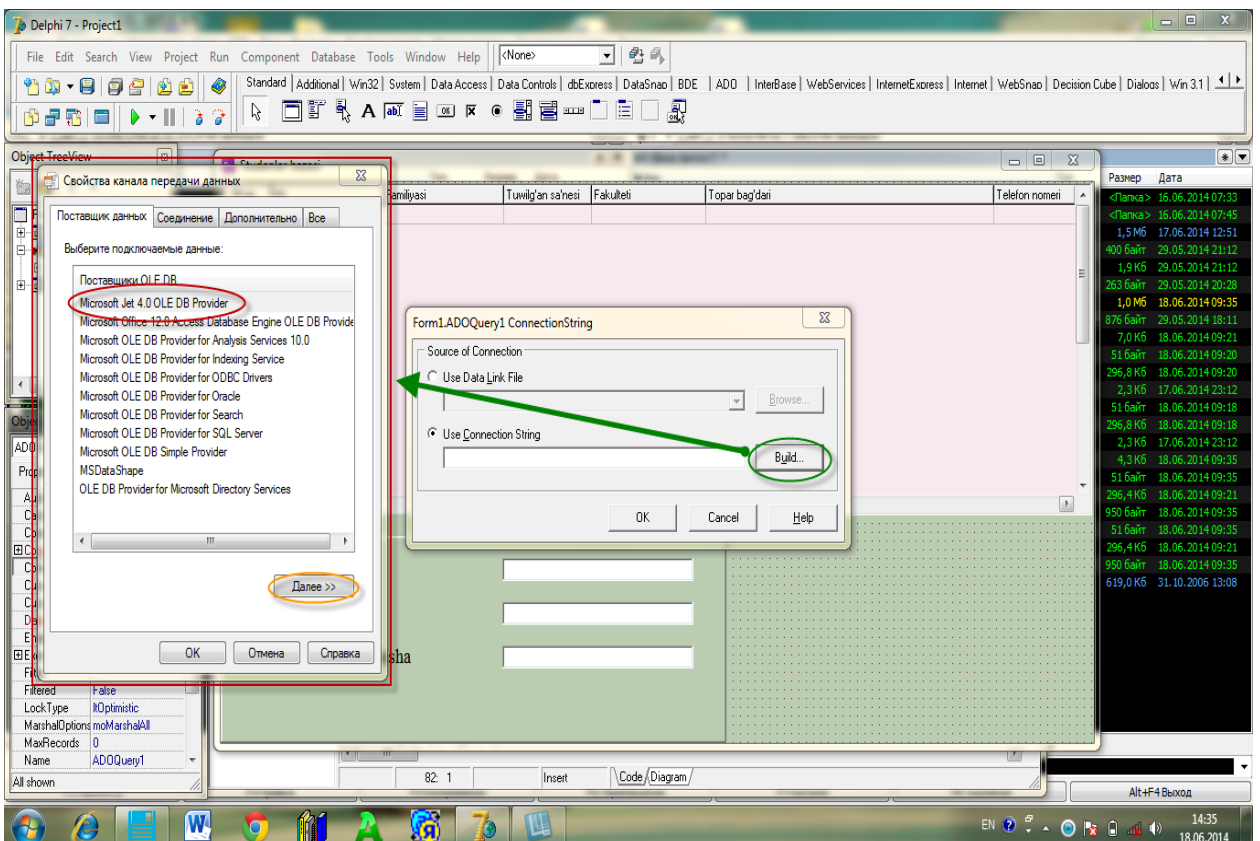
Delphi 7 - Project1

File Edit Search View Project Run Component Database Tools Window Help <None>

Standard | Additional | Win32 | System | Data Access | Data Controls | dbExpress | DataSnap | BDE | ADO | InterBase | WebServices | InternetExpress | Internet | WebSnap | Decision Cube | Dialogs | Win 3.1

Object TreeView

Studentlar bazasi

Свойства канала передачи данных

Поставщик данных | Соединение | Дополнительно | Все

Выберите подключаемые данные:

Поставщики OLE DB
Microsoft Jet 4.0 OLE DB Provider
Microsoft Office 12.0 Access Database Engine OLE DB Provide
Microsoft OLE DB Provider for Analysis Services 10.0
Microsoft OLE DB Provider for Indexing Service
Microsoft OLE DB Provider for ODBC Drivers
Microsoft OLE DB Provider for Oracle
Microsoft OLE DB Provider for Search
Microsoft OLE DB Provider for SQL Server
Microsoft OLE DB Simple Provider
MSDataShape
OLE DB Provider for Microsoft Directory Services

Далее >>

OK | Отмена | Справка

| Familiyasi | Tuwilg'an sa'nesi | Fakulteti | Topar bag'dari | Telefon nomeri |
|---|---|---|---|---|

Form1.ADOQuery1 ConnectionString

Source of Connection
Use Data Link File
Browse...
Use Connection String
Build...

OK | Cancel | Help

sha

Filtered False
LockType ltOptimistic
MarshalOptions moMarshalAll
MaxRecords 0
Name ADOQuery1
All shown

82: 1 | Insert | Code | Diagram

| Размер | Дата |
|---|---|
| <Папка> | 16.06.2014 07:33 |
| <Папка> | 16.06.2014 07:45 |
| 1,5 Мб | 17.06.2014 12:51 |
| 400 байт | 29.05.2014 21:12 |
| 1,9 Кб | 29.05.2014 21:12 |
| 263 байт | 29.05.2014 20:28 |
| 1,0 Мб | 18.06.2014 09:35 |
| 876 байт | 29.05.2014 18:11 |
| 7,0 Кб | 18.06.2014 09:21 |
| 51 байт | 18.06.2014 09:20 |
| 296,8 Кб | 18.06.2014 09:20 |
| 2,3 Кб | 17.06.2014 23:12 |
| 51 байт | 18.06.2014 09:18 |
| 296,8 Кб | 18.06.2014 09:18 |
| 2,3 Кб | 17.06.2014 23:12 |
| 4,3 Кб | 18.06.2014 09:35 |
| 51 байт | 18.06.2014 09:35 |
| 296,4 Кб | 18.06.2014 09:21 |
| 950 байт | 18.06.2014 09:35 |
| 51 байт | 18.06.2014 09:35 |
| 296,4 Кб | 18.06.2014 09:21 |
| 950 байт | 18.06.2014 09:35 |
| 619,0 Кб | 31.10.2006 13:08 |

Alt+F4 Выход

EN 14:35 18.06.2014